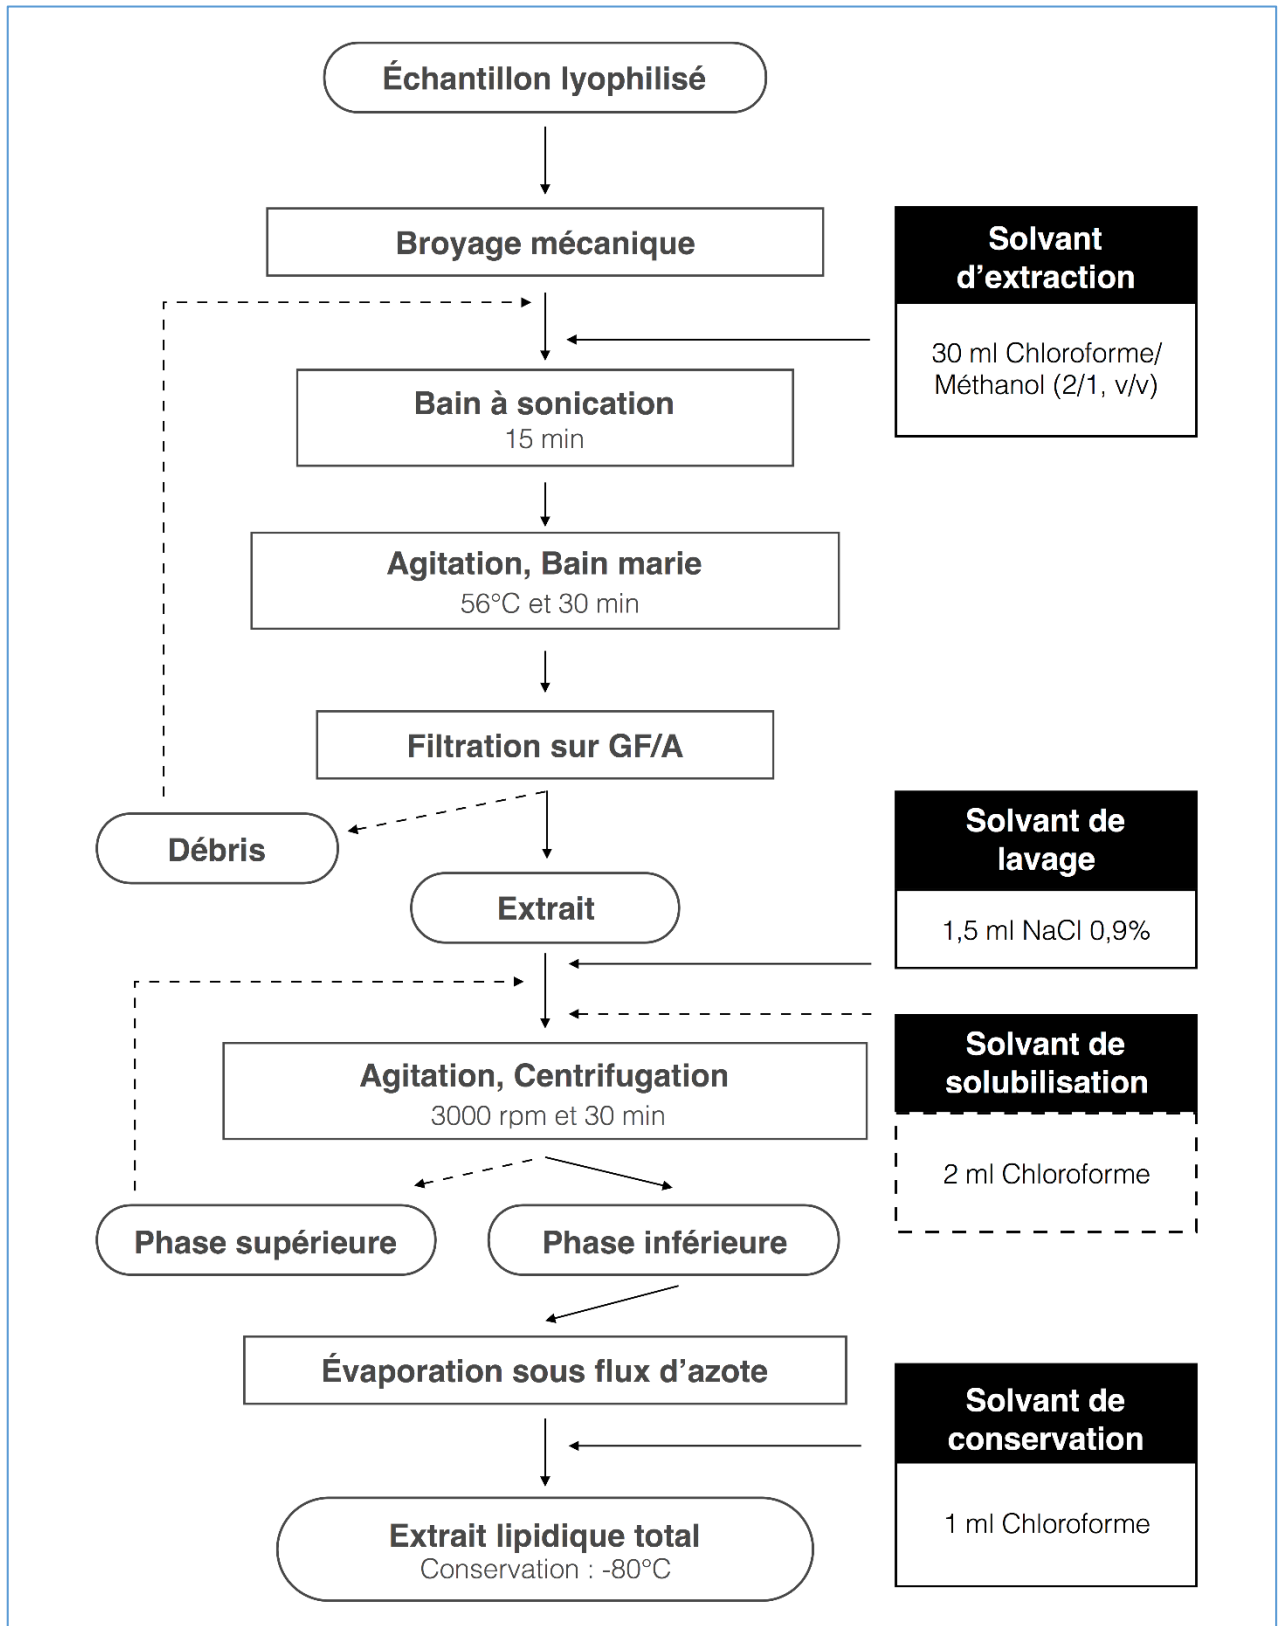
Échantillon lyophilisé

Broyage mécanique

Solvant d'extraction

30 ml Chloroforme/ Méthanol (2/1, v/v)

Bain à sonication
15 min

Agitation, Bain marie
56°C et 30 min

Filtration sur GF/A

Débris

Extrait

Solvant de lavage

1,5 ml NaCl 0,9%

Agitation, Centrifugation
3000 rpm et 30 min

Solvant de solubilisation

2 ml Chloroforme

Phase supérieure

Phase inférieure

Évaporation sous flux d'azote

Solvant de conservation

1 ml Chloroforme

Extrait lipidique total
Conservation : -80°C